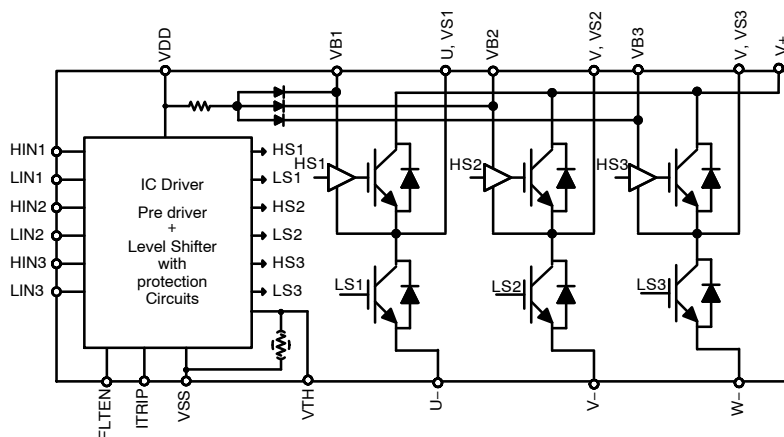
VDD
VB1
U, VS1
VB2
V, VS2
VB3
V, VS3
V+
HIN1
LIN1
HIN2
LIN2
HIN3
LIN3
IC Driver
Pre driver
+
Level Shifter
with
protection
Circuits
HS1
LS1
HS2
LS2
HS3
LS3
HS1
HS2
HS3
LS1
LS2
LS3
FLTEN
ITRIP
VSS
VTH
U–
V–
W–